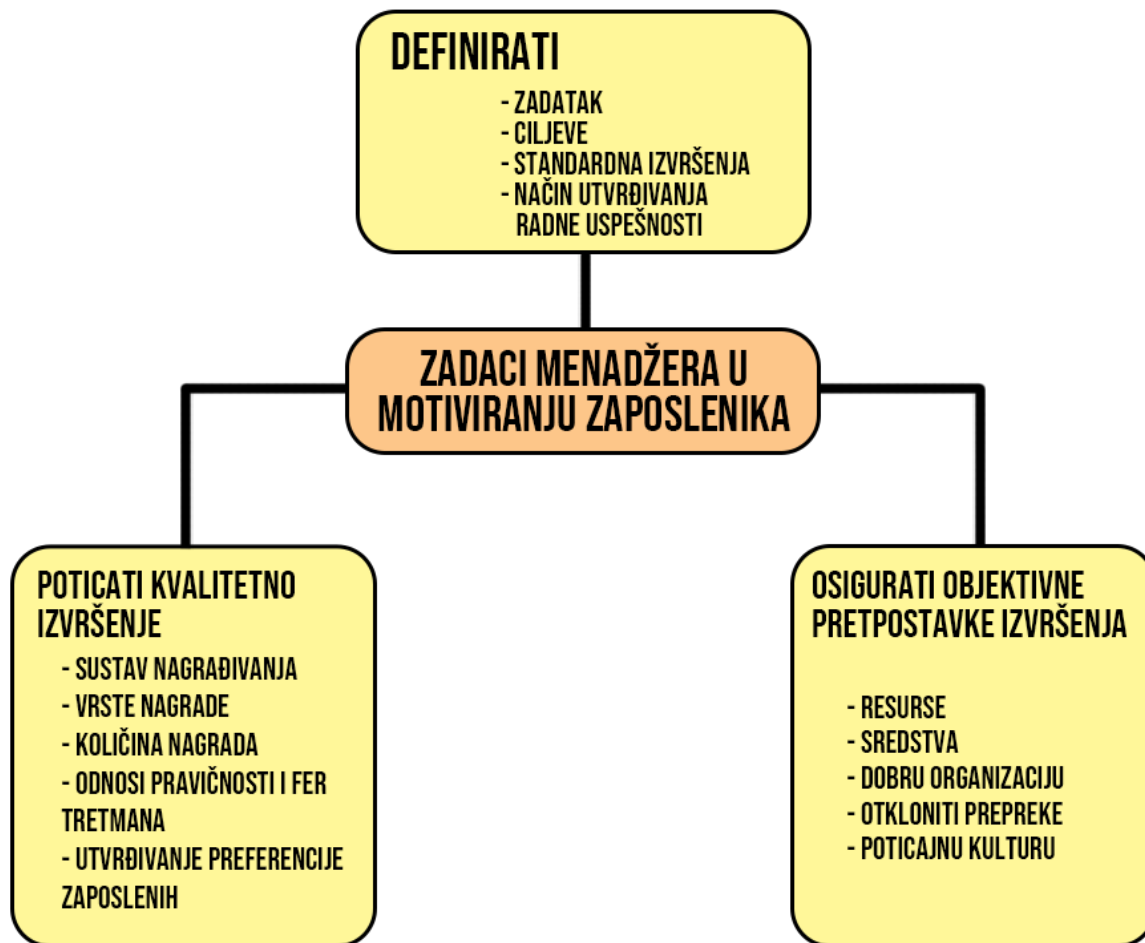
DEFINIRATI

- ZADATAK
- CILJEVE
- STANDARDNA IZVRŠENJA
- NAČIN UTVRĐIVANJA RADNE USPEŠNOSTI

ZADACI MENADŽERA U MOTIVIRANJU ZAPOSLENIKA

POTICATI KVALITETNO IZVRŠENJE

- SUSTAV NAGRAĐIVANJA
- VRSTE NAGRADE
- KOLIČINA NAGRADA
- ODNOSI PRAVIČNOSTI I FER TRETMANA
- UTVRĐIVANJE PREFERENCIJE ZAPOSLENIH

OSIGURATI OBJEKTIVNE PRETPOSTAVKE IZVRŠENJA

- RESURSE
- SREDSTVA
- DOBRU ORGANIZACIJU
- OTKLONITI PREPREKE
- POTICAJNU KULTURU